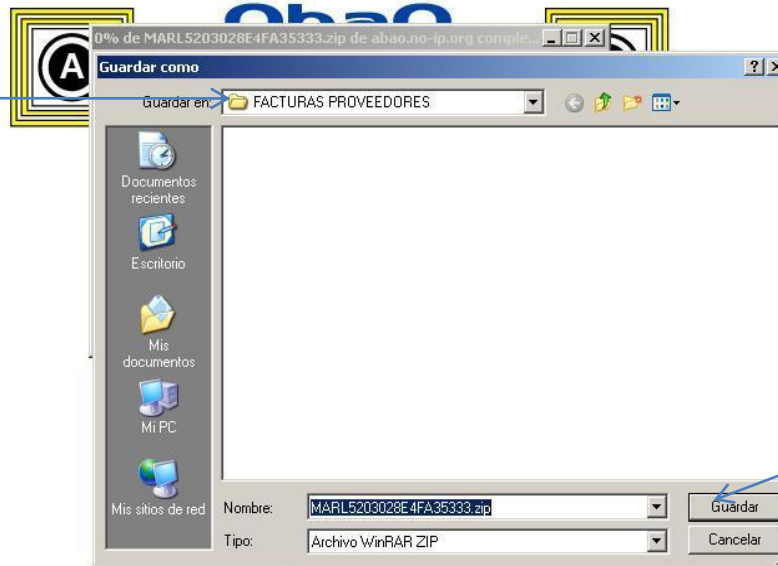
0% de MARL5203028E4FA35333.zip de abao.no-ip.org comple...

Guardar como

?

Guardar en: FACTURAS PROVEEDORES

Documentos recientes

Escritorio

Mis documentos

Mi PC

Mis sitios de red

Nombre: MARL5203028E4FA35333.zip

Tipo: Archivo WinRAR ZIP

Guardar

Cancelar